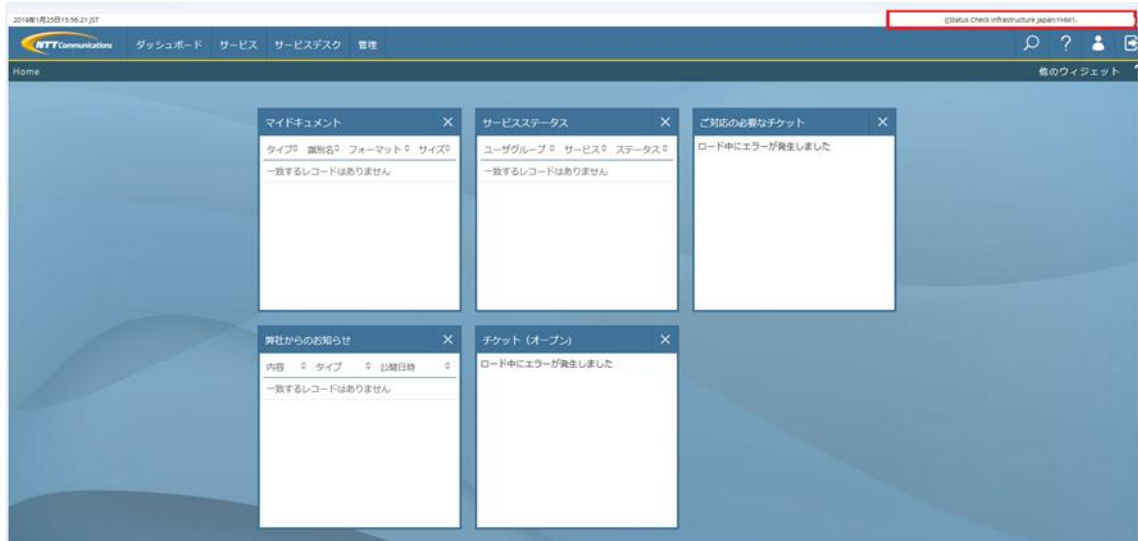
2019年1月25日15:56:21 JST

((Status Check Infrastructure Japan:YHM1.

NTT Communications ダッシュボード サービス サービスデスク 管理

Home

他のウィジェット

マイドキュメント

| タイプ | 識別名 | フォーマット | サイズ |
|---|---|---|---|
| 一致するレコードはありません | | | |

サービスステータス

| ユーザグループ | サービス | ステータス |
|---|---|---|
| 一致するレコードはありません | | |

ご対応の必要なチケット

ロード中にエラーが発生しました

弊社からのお知らせ

| 内容 | タイプ | 公開日時 |
|---|---|---|
| 一致するレコードはありません | | |

チケット（オープン）

ロード中にエラーが発生しました